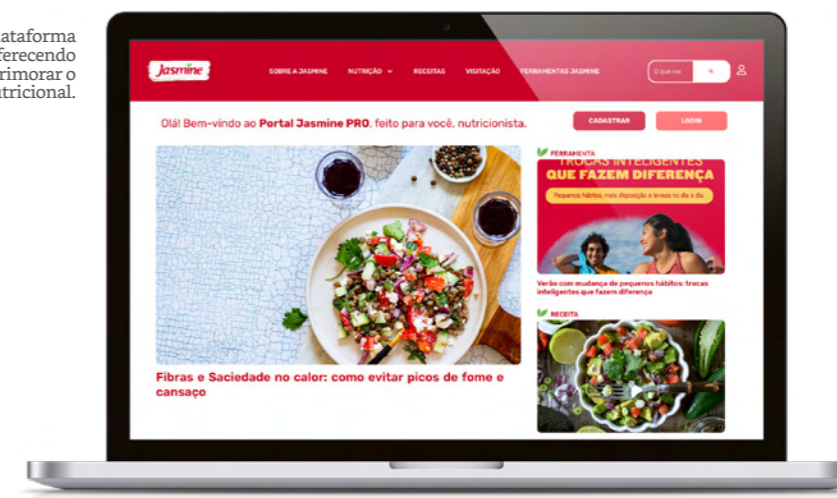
ataforma
ferecendo
rimorar o
tricional.

Jasmine

SOBRE A JASMINE NUTRIÇÃO RECEITAS VISITAÇÃO FERRAMENTAS JASMINE

O que vc

Olá! Bem-vindo ao **Portal Jasmine PRO**, feito para você, nutricionista.

CADASTRAR

LOGIN

FERRAMENTA

TROCAS INTELIGENTES QUE FAZEM DIFERENÇA

Pequenos hábitos, mais disposição e leveza no dia a dia.

Verão com mudança de pequenos hábitos: trocas inteligentes que fazem diferença

RECEITA

Fibras e Saciedade no calor: como evitar picos de fome e cansaço